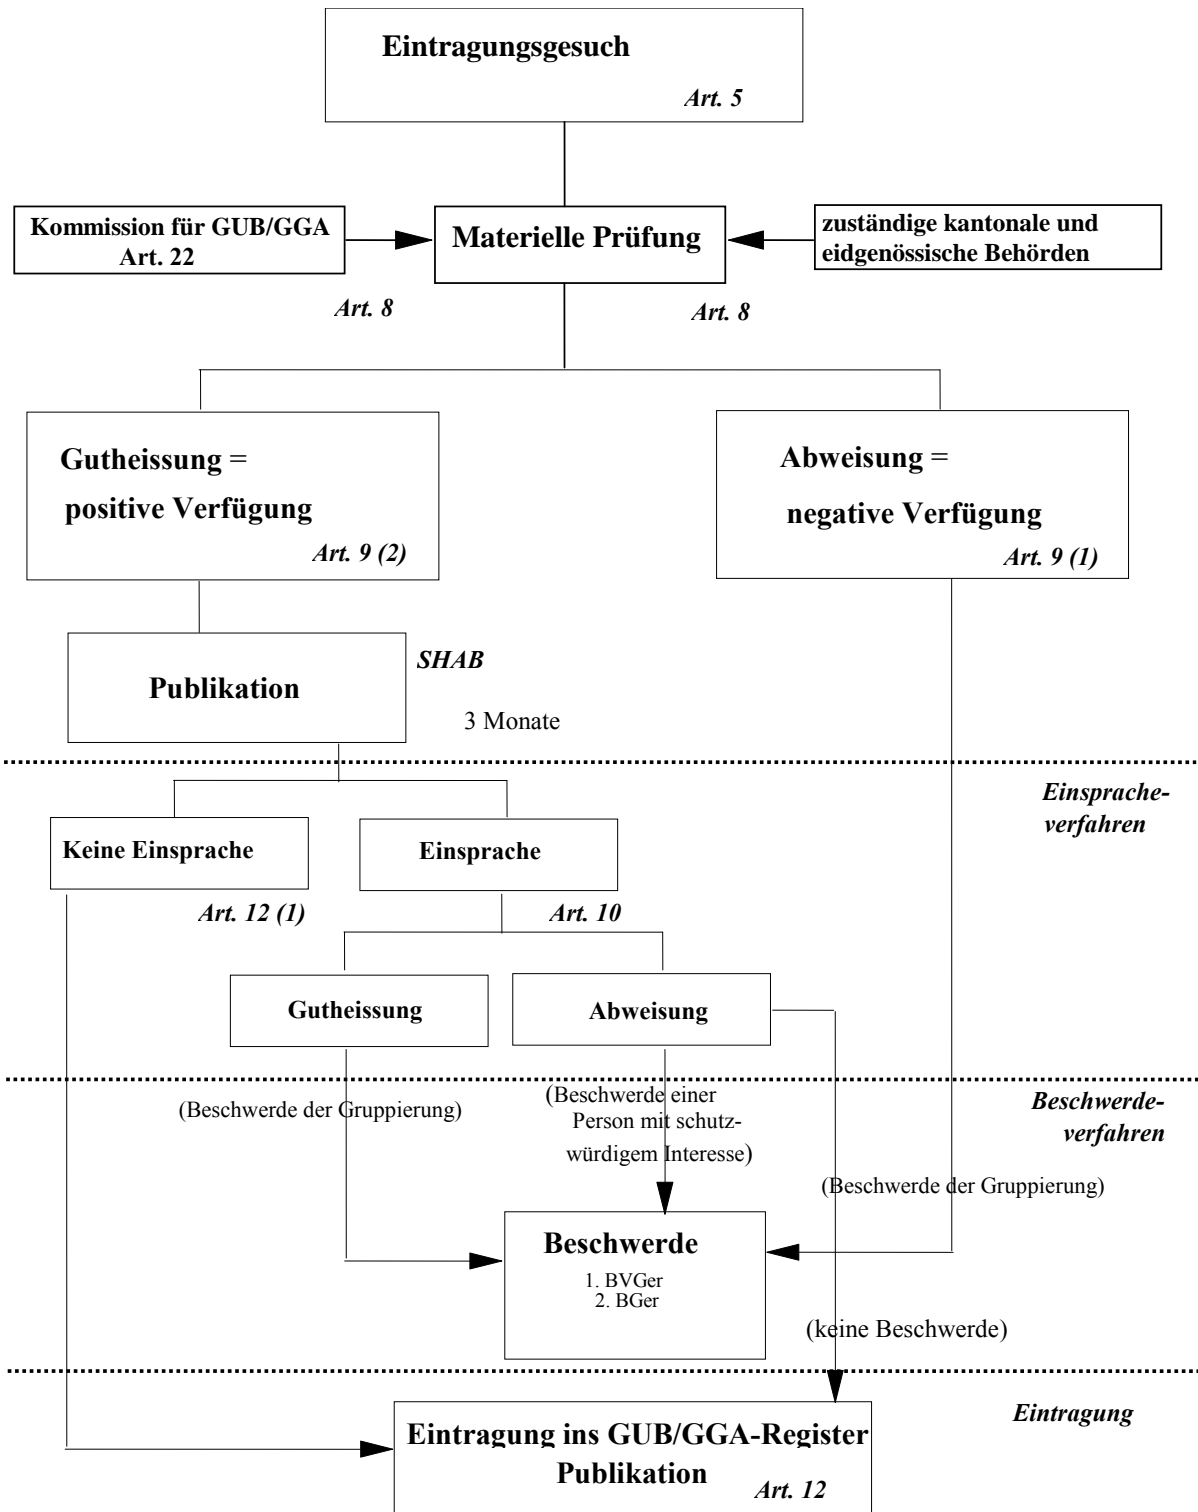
Eintragungsgesuch

Art. 5

Kommission für GUB/GGA
Art. 22

Materielle Prüfung

zuständige kantonale und eidgenössische Behörden

Art. 8

Art. 8

Gutheissung =
positive Verfügung

Art. 9 (2)

Abweisung =
negative Verfügung

Art. 9 (1)

Publikation

SHAB

3 Monate

Einspracheverfahren

Keine Einsprache

Einsprache

Art. 12 (1)

Art. 10

Gutheissung

Abweisung

Beschwerdeverfahren

(Beschwerde der Gruppierung)

(Beschwerde einer Person mit schutzwürdigem Interesse)

(Beschwerde der Gruppierung)

Beschwerde
1. BVGer
2. BGer

(keine Beschwerde)

Eintragung

Eintragung ins GUB/GGA-Register
Publikation

Art. 12